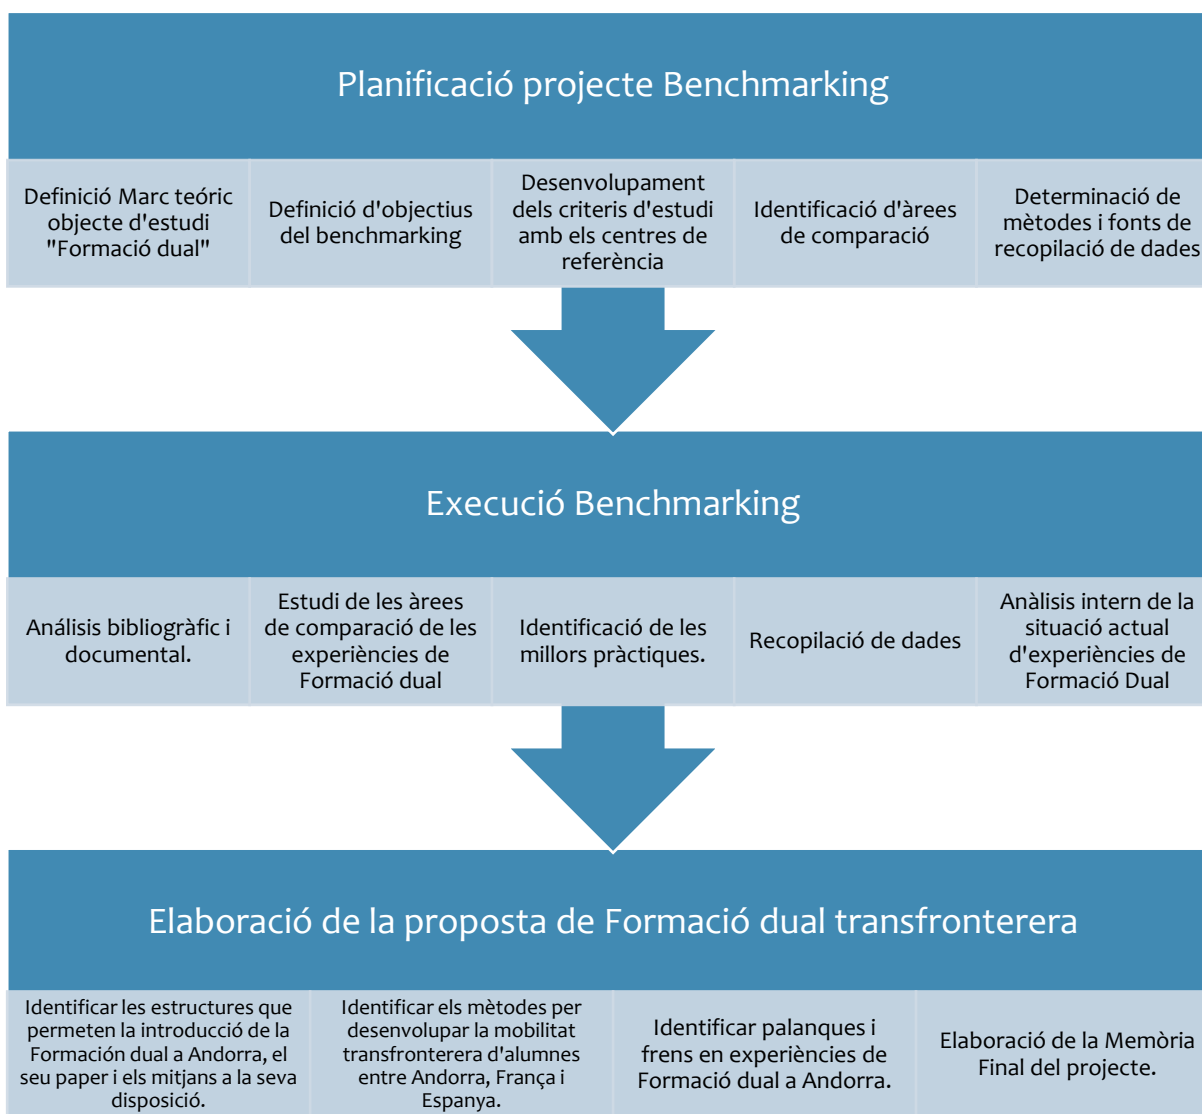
Planificació projecte Benchmarking

Definició Marc teòric objecte d'estudi "Formació dual"

Definició d'objectius del benchmarking

Desenvolupament dels criteris d'estudi amb els centres de referència

Identificació d'àrees de comparació

Determinació de mètodes i fonts de recopilació de dades

Execució Benchmarking

Análisis bibliogràfic i documental.

Estudi de les àrees de comparació de les experiències de Formació dual

Identificació de les millors pràctiques.

Recopilació de dades

Anàlisis intern de la situació actual d'experiències de Formació Dual

Elaboració de la proposta de Formació dual transfronterera

Identificar les estructures que permeten la introducció de la Formación dual a Andorra, el seu paper i els mitjans a la seva disposició.

Identificar els mètodes per desenvolupar la mobilitat transfronterera d'alumnes entre Andorra, França i Espanya.

Identificar palanques i frens en experiències de Formació dual a Andorra.

Elaboració de la Memòria Final del projecte.